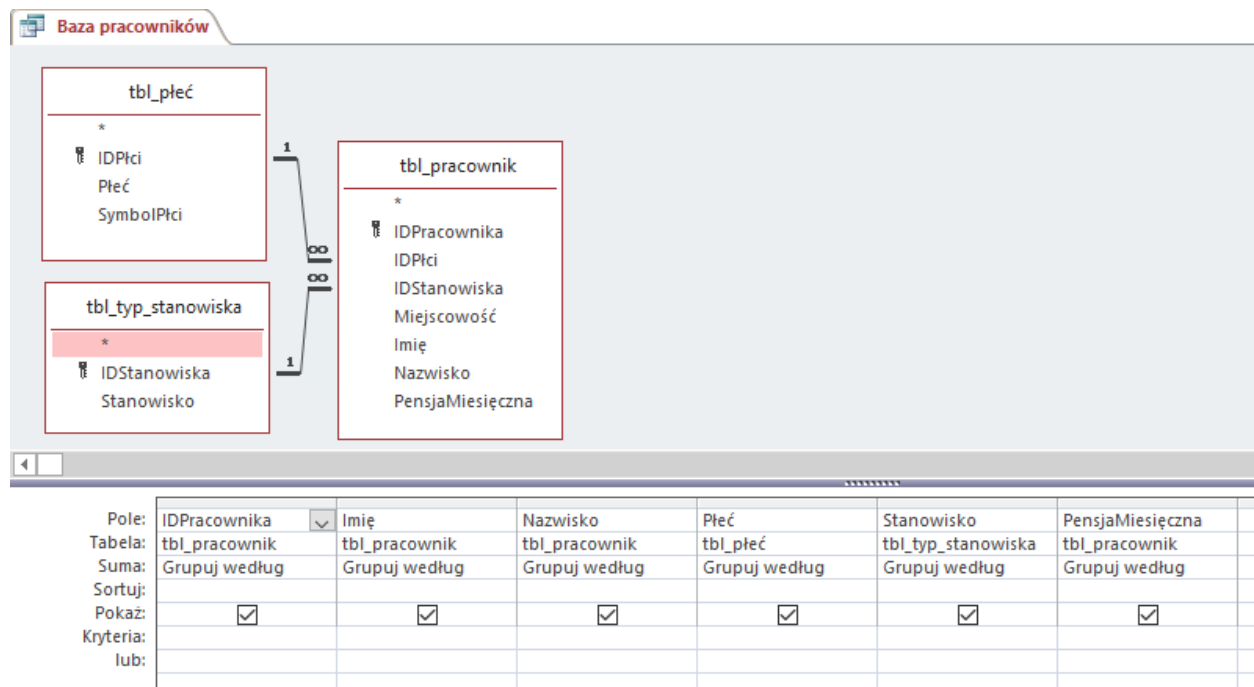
Baza pracowników

tbl_płeć
*
IDPłci
Płeć
SymbolPłci

tbl_typ_stanowiska
*
IDStanowiska
Stanowisko

1
∞
∞
1

tbl_pracownik
*
IDPracownika
IDPłci
IDStanowiska
Miejscowość
Imię
Nazwisko
PensjaMiesięczna

| | | | | | | |
|---|---|---|---|---|---|---|
| Pole: | IDPracownika | Imię | Nazwisko | Płeć | Stanowisko | PensjaMiesięczna |
| Tabela: | tbl_pracownik | tbl_pracownik | tbl_pracownik | tbl_płeć | tbl_typ_stanowiska | tbl_pracownik |
| Suma: | Grupuj według | Grupuj według | Grupuj według | Grupuj według | Grupuj według | Grupuj według |
| Sortuj: | | | | | | |
| Pokaż: | ☑ | ☑ | ☑ | ☑ | ☑ | ☑ |
| Kryteria: | | | | | | |
| lub: | | | | | | |